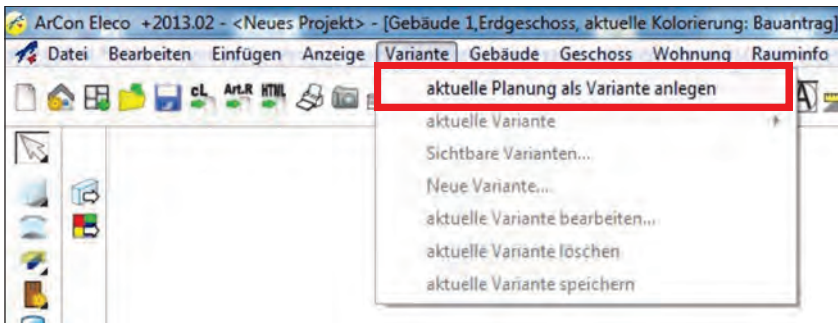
ArCon Eleco +2013.02 - <Neues Projekt> - [Gebäude 1,Erdgeschoss, aktuelle Kolorierung: Bauantrag]

Datei Bearbeiten Einfügen Anzeige Variante Gebäude Geschoss Wohnung Rauminfo

cL Art.R HTML

aktuelle Planung als Variante anlegen
aktuelle Variante
Sichtbare Varianten...
Neue Variante...
aktuelle Variante bearbeiten...
aktuelle Variante löschen
aktuelle Variante speichern